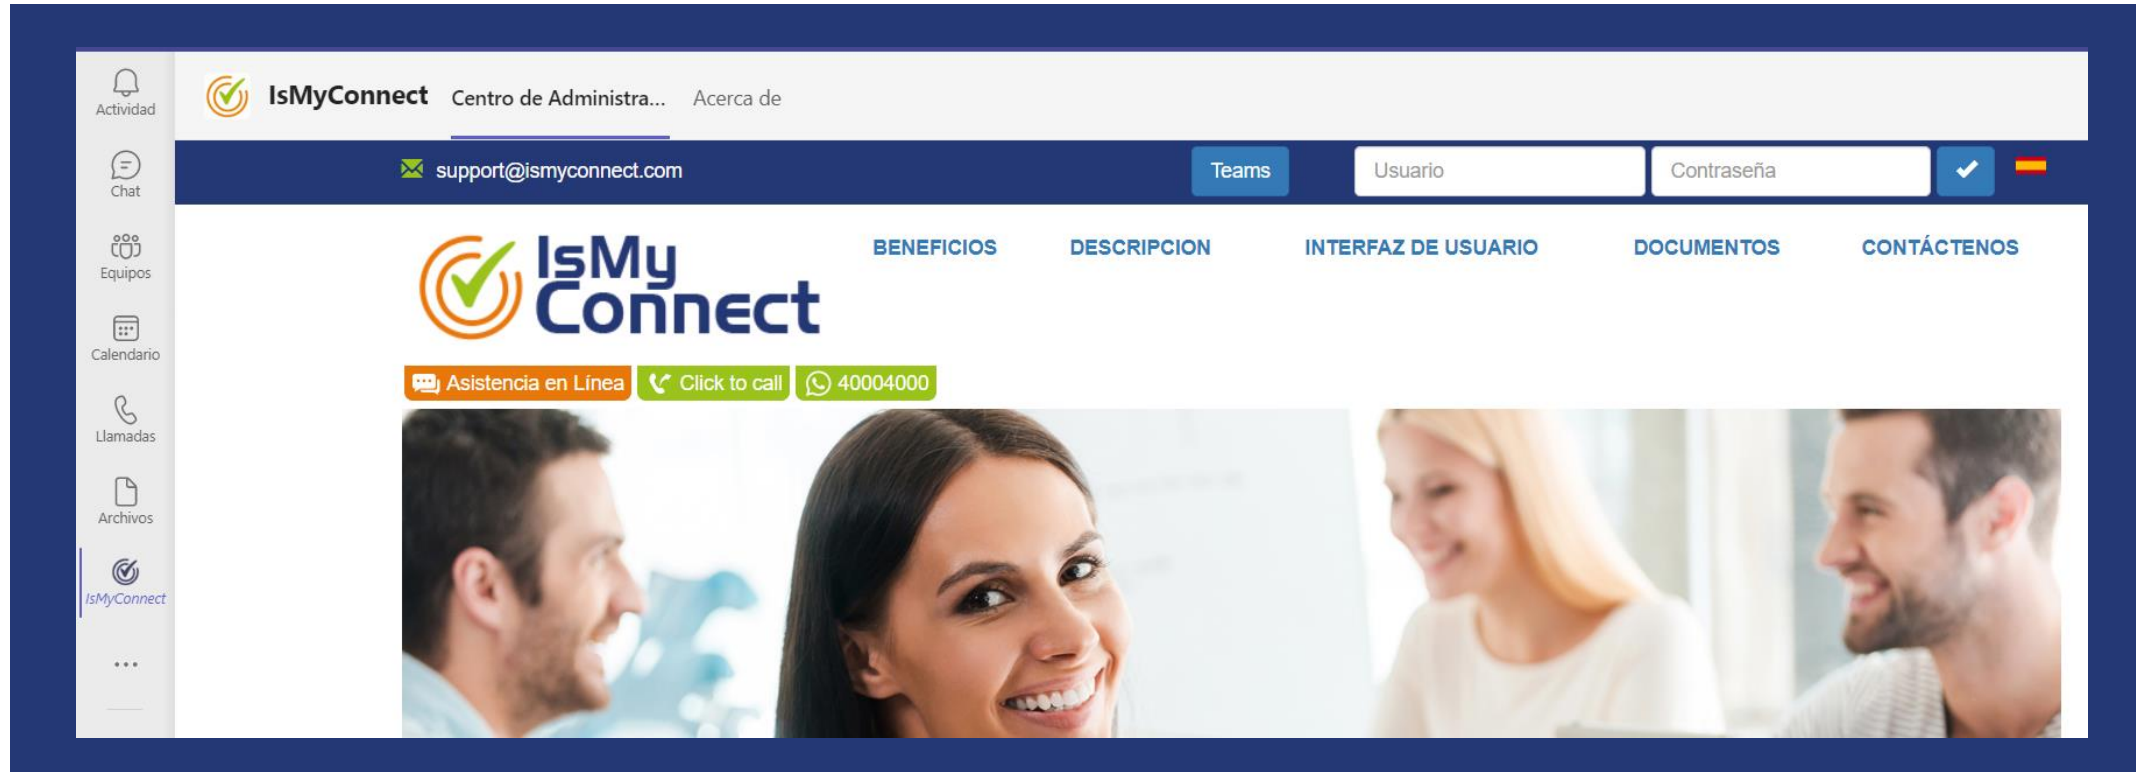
Actividad
Chat
Equipos
Calendario
Llamadas
Archivos
IsMyConnect
...

IsMyConnect Centro de Administra... Acerca de

support@ismyconnect.com Teams Usuario Contraseña

IsMy Connect

BENEFICIOS DESCRIPCION INTERFAZ DE USUARIO DOCUMENTOS CONTÁCTENOS

Asistencia en Línea Click to call 40004000